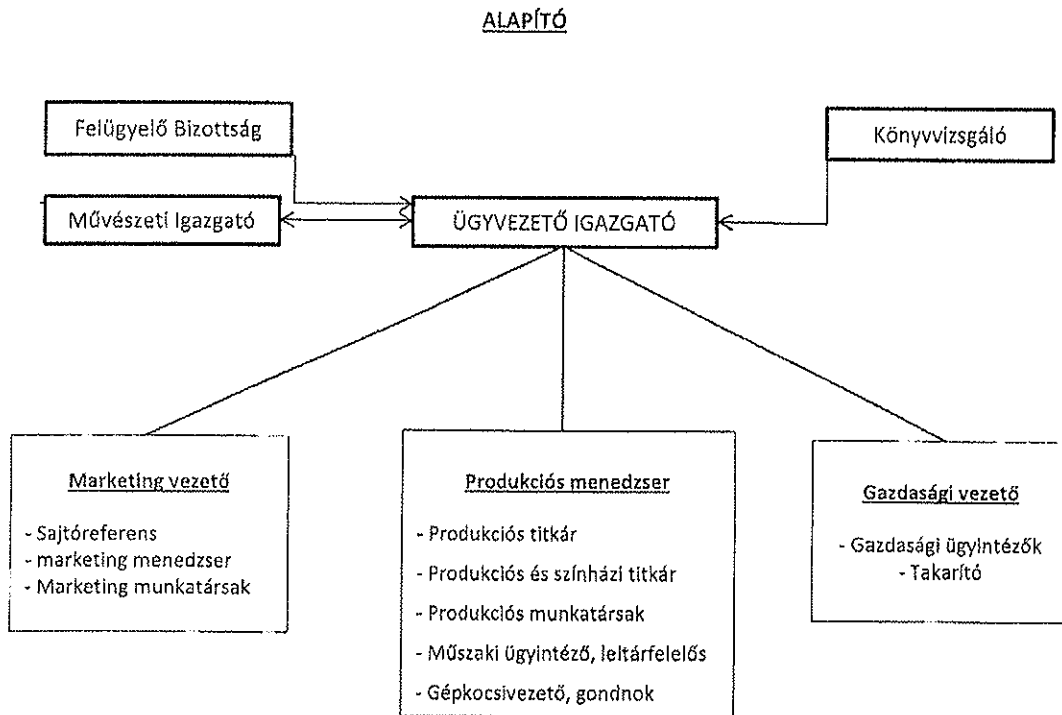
ALAPÍTÓ

Felügyelő Bizottság

Könyvvizsgáló

Művészeti Igazgató

ÜGYVEZETŐ IGAZGATÓ

Marketing vezető

- Sajtóreferens
- marketing menedzser
- Marketing munkatársak

Produkciós menedzser

- Produkciós titkár
- Produkciós és színházi titkár
- Produkciós munkatársak
- Műszaki ügyintéző, leltárfelelős
- Gépkocsivezető, gondnok

Gazdasági vezető

- Gazdasági ügyintézők
- Takarító